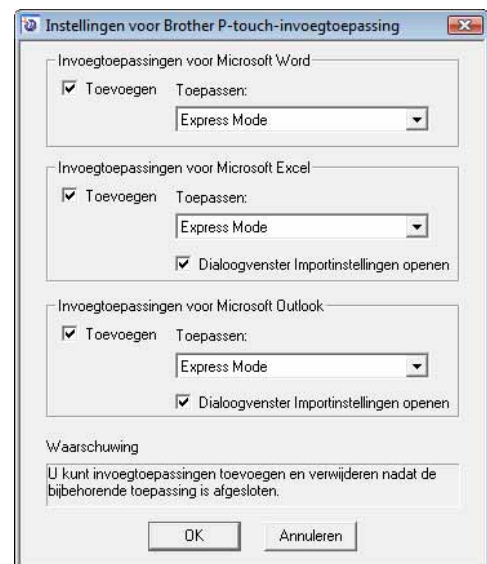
Instellingen voor Brother P-touch-invoegtoepassing

Invoegtoepassingen voor Microsoft Word
Toevoegen Toepassen:
Express Mode

Invoegtoepassingen voor Microsoft Excel
Toevoegen Toepassen:
Express Mode
Dialoogvenster Importinstellingen openen

Invoegtoepassingen voor Microsoft Outlook
Toevoegen Toepassen:
Express Mode
Dialoogvenster Importinstellingen openen

Waarschuwing
U kunt invoegtoepassingen toevoegen en verwijderen nadat de bijbehorende toepassing is afgesloten.

OK Annuleren